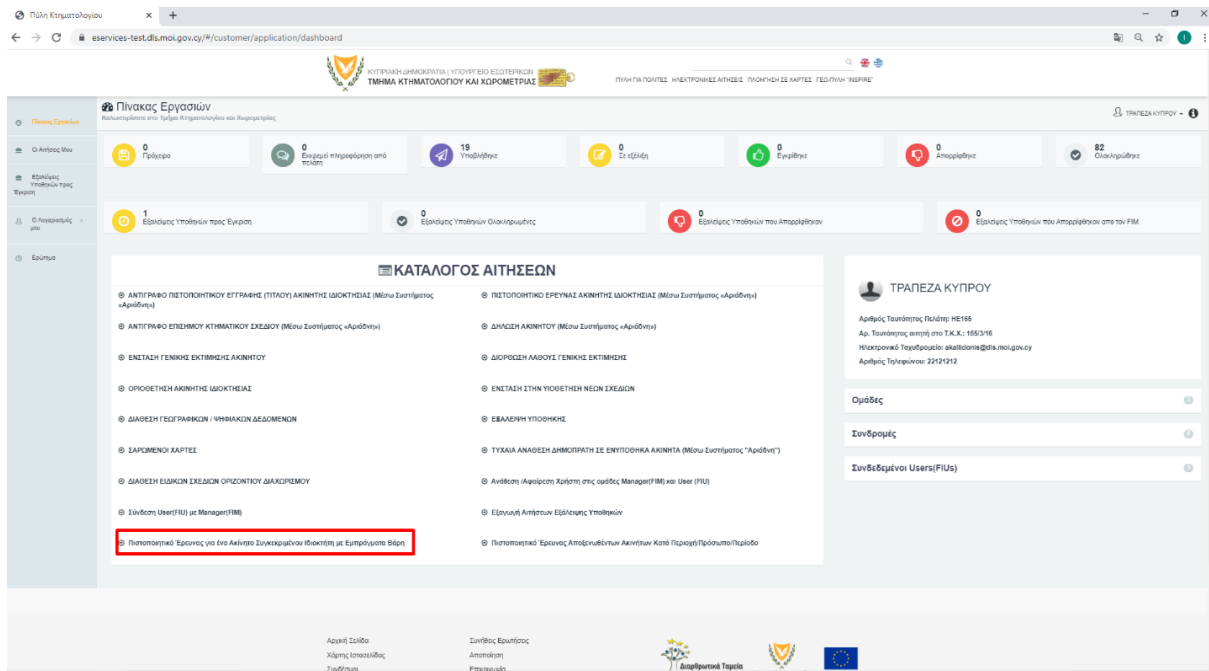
Πύλη Κτηματολογίου
eservices-test.dls.moi.gov.cy/#/customer/application/dashboard

ΚΥΠΡΙΑΚΗ ΔΗΜΟΚΡΑΤΙΑ | ΥΠΟΥΡΓΕΙΟ ΕΣΩΤΕΡΙΚΩΝ
ΤΜΗΜΑ ΚΤΗΜΑΤΟΛΟΓΙΟΥ ΚΑΙ ΧΩΡΟΜΕΤΡΙΑΣ

ΠΥΛΗ ΓΙΑ ΠΟΛΙΤΕΣ ΗΛΕΚΤΡΟΝΙΚΕΣ ΑΙΤΗΣΕΙΣ ΠΛΟΗΓΗΣΗ ΣΕ ΧΑΡΤΕΣ ΓΕΩ-ΠΥΛΗ "INSPIRE"

Πίνακας Εργασιών
Οι Αιτήσεις Μου
Εξαλείψεις Υποθηκών προς Έγκριση
Ο Λογαριασμός μου
Ερώτημα

Πίνακας Εργασιών
Καλωσορίσατε στο Τμήμα Κτηματολογίου και Χωρομετρίας

ΤΡΑΠΕΖΑ ΚΥΠΡΟΥ

0 Πρόχειρο
0 Εκκρεμεί πληροφόρηση από πελάτη
19 Υποβλήθηκε
0 Σε εξέλιξη
0 Εγκρίθηκε
0 Απορρίφθηκε
82 Ολοκληρώθηκε

1 Εξαλείψεις Υποθηκών προς Έγκριση
0 Εξαλείψεις Υποθηκών Ολοκληρωμένες
0 Εξαλείψεις Υποθηκών που Απορρίφθηκαν
0 Εξαλείψεις Υποθηκών που Απορρίφθηκαν από τον FIM

ΚΑΤΑΛΟΓΟΣ ΑΙΤΗΣΕΩΝ

ΑΝΤΙΓΡΑΦΟ ΠΙΣΤΟΠΟΙΗΤΙΚΟΥ ΕΓΓΡΑΦΗΣ (ΤΙΤΛΟΥ) ΑΚΙΝΗΤΗΣ ΙΔΙΟΚΤΗΣΙΑΣ (Μέσω Συστήματος «Αριάδνη»)
ΑΝΤΙΓΡΑΦΟ ΕΠΙΣΗΜΟΥ ΚΤΗΜΑΤΙΚΟΥ ΣΧΕΔΙΟΥ (Μέσω Συστήματος «Αριάδνη»)
ΕΝΣΤΑΣΗ ΓΕΝΙΚΗΣ ΕΚΤΙΜΗΣΗΣ ΑΚΙΝΗΤΟΥ
ΟΡΙΟΘΕΤΗΣΗ ΑΚΙΝΗΤΗΣ ΙΔΙΟΚΤΗΣΙΑΣ
ΔΙΑΘΕΣΗ ΓΕΩΓΡΑΦΙΚΩΝ / ΨΗΦΙΑΚΩΝ ΔΕΔΟΜΕΝΩΝ
ΣΑΡΩΜΕΝΟΙ ΧΑΡΤΕΣ
ΔΙΑΘΕΣΗ ΕΙΔΙΚΩΝ ΣΧΕΔΙΩΝ ΟΡΙΖΟΝΤΙΟΥ ΔΙΑΧΩΡΙΣΜΟΥ
Σύνδεση User(FIU) με Manager(FIM)
Πιστοποιητικό Έρευνας για ένα Ακίνητο Συγκεκριμένου Ιδιοκτήτη με Εμπράγματα Βάρη

ΠΙΣΤΟΠΟΙΗΤΙΚΟ ΕΡΕΥΝΑΣ ΑΚΙΝΗΤΗΣ ΙΔΙΟΚΤΗΣΙΑΣ (Μέσω Συστήματος «Αριάδνη»)
ΔΗΛΩΣΗ ΑΚΙΝΗΤΟΥ (Μέσω Συστήματος «Αριάδνη»)
ΔΙΟΡΘΩΣΗ ΛΑΘΟΥΣ ΓΕΝΙΚΗΣ ΕΚΤΙΜΗΣΗΣ
ΕΝΣΤΑΣΗ ΣΤΗΝ ΥΙΟΘΕΤΗΣΗ ΝΕΩΝ ΣΧΕΔΙΩΝ
ΕΞΑΛΕΙΨΗ ΥΠΟΘΗΚΗΣ
ΤΥΧΑΙΑ ΑΝΑΘΕΣΗ ΔΗΜΟΠΡΑΤΗ ΣΕ ΕΝΥΠΟΘΗΚΑ ΑΚΙΝΗΤΑ (Μέσω Συστήματος "Αριάδνη")
Ανάθεση /Αφαίρεση Χρήστη στις ομάδες Manager(FIM) και User (FIU)
Εξαγωγή Αιτήσεων Εξάλειψης Υποθηκών
Πιστοποιητικό Έρευνας Αποξενωθέντων Ακινήτων Κατά Περιοχή/Πρόσωπο/Περίοδο

ΤΡΑΠΕΖΑ ΚΥΠΡΟΥ
Αριθμός Ταυτότητας Πελάτη: HE165
Αρ. Ταυτότητας αιτητή στο Τ.Κ.Χ.: 165/3/16
Ηλεκτρονικό Ταχυδρομείο: akallidonis@dls.moi.gov.cy
Αριθμός Τηλεφώνου: 22121212

Ομάδες
Συνδρομές
Συνδεδεμένοι Users(FIUs)

Αρχική Σελίδα
Χάρτης Ιστοσελίδας
Συνδέσμοι
Συνήθεις Ερωτήσεις
Αποποίηση
Επικοινωνία
Διαρθρωτικά Ταμεία